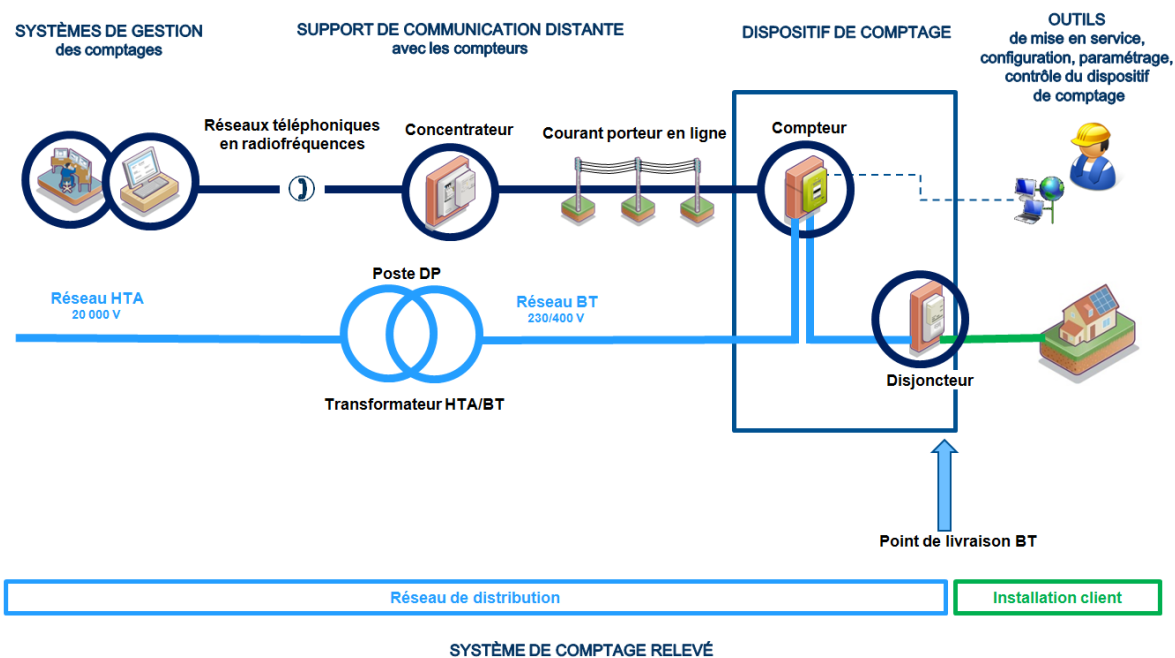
SYSTÈMES DE GESTION
des comptages

SUPPORT DE COMMUNICATION DISTANTE
avec les compteurs

DISPOSITIF DE COMPTAGE

OUTILS
de mise en service, configuration, paramétrage, contrôle du dispositif de comptage

Réseaux téléphoniques en radiofréquences

Concentrateur

Courant porteur en ligne

Compteur

Poste DP

Réseau HTA
20 000 V

Réseau BT
230/400 V

Transformateur HTA/BT

Disjoncteur

Point de livraison BT

Réseau de distribution

Installation client

SYSTÈME DE COMPTAGE RELEVÉ